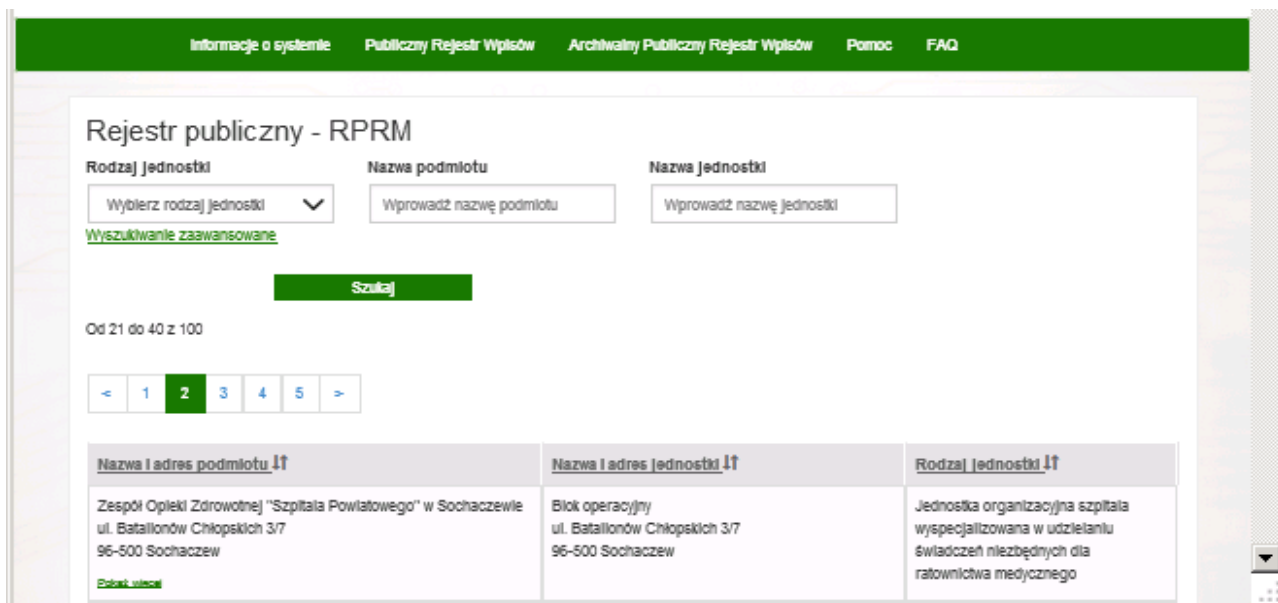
Informacje o systemie Publiczny Rejestr Wpisów Archiwalny Publiczny Rejestr Wpisów Pomoc FAQ

Rejestr publiczny - RPRM

Rodzaj jednostki
Wybierz rodzaj jednostki

Nazwa podmiotu
Wprowadź nazwę podmiotu

Nazwa jednostki
Wprowadź nazwę jednostki

Wyszukiwanie zaawansowane

Szukaj

Od 21 do 40 z 100

< 1 2 3 4 5 >

| Nazwa i adres podmiotu | Nazwa i adres jednostki | Rodzaj jednostki |
|---|---|---|
| Zespół Opieki Zdrowotnej "Szpitala Powiatowego" w Sochaczewie ul. Batalionów Chłopskich 3/7 96-500 Sochaczew Pokaż więcej | Blok operacyjny ul. Batalionów Chłopskich 3/7 96-500 Sochaczew | Jednostka organizacyjna szpitala wyspecjalizowana w udzielaniu świadczeń niezbędnych dla ratownictwa medycznego |